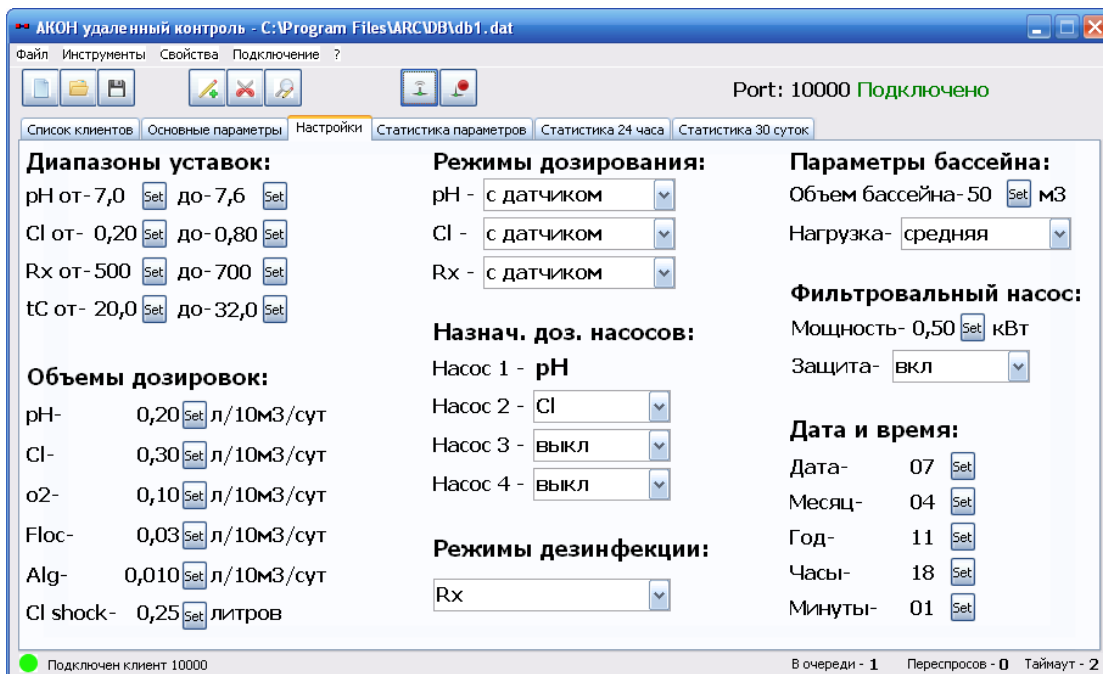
АКОН удаленный контроль - C:\Program Files\ARC\DB\db1.dat

Файл Инструменты Свойства Подключение ?

Port: 10000 Подключено

Список клиентов | Основные параметры | Настройки | Статистика параметров | Статистика 24 часа | Статистика 30 суток

Диапазоны уставок:
pH от-7,0 Set до-7,6 Set
Cl от- 0,20 Set до-0,80 Set
Rx от-500 Set до-700 Set
tC от- 20,0 Set до-32,0 Set

Объемы дозировок:
pH- 0,20 Set л/10м3/сут
Cl- 0,30 Set л/10м3/сут
o2- 0,10 Set л/10м3/сут
Floc- 0,03 Set л/10м3/сут
Alg- 0,010 Set л/10м3/сут
Cl shock- 0,25 Set литров

Режимы дозирования:
pH - с датчиком
Cl - с датчиком
Rx - с датчиком

Назнач. доз. насосов:
Насос 1 - pH
Насос 2 - Cl
Насос 3 - выкл
Насос 4 - выкл

Режимы дезинфекции:
Rx

Параметры бассейна:
Объем бассейна- 50 Set м3
Нагрузка- средняя

Фильтровальный насос:
Мощность- 0,50 Set кВт
Защита- вкл

Дата и время:
Дата- 07 Set
Месяц- 04 Set
Год- 11 Set
Часы- 18 Set
Минуты- 01 Set

Подключен клиент 10000
В очереди - 1 Переспросов - 0 Таймаут - 2